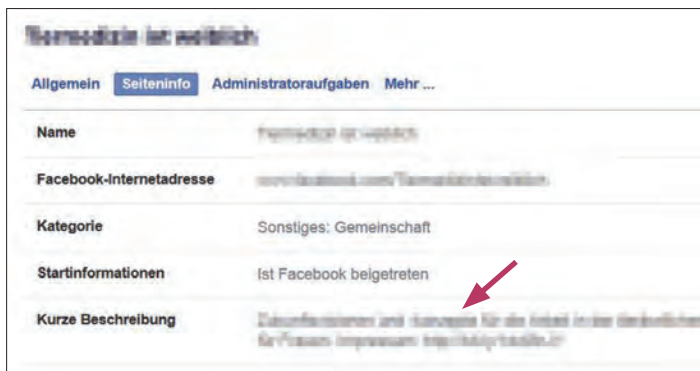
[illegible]

Allgemein Seiteninfo Administratoraufgaben Mehr ...

| | |
|---|---|
| Name | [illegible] |
| Facebook-Internetadresse | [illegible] |
| Kategorie | Sonstiges: Gemeinschaft |
| Startinformationen | Ist Facebook beigetreten |
| Kurze Beschreibung | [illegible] |